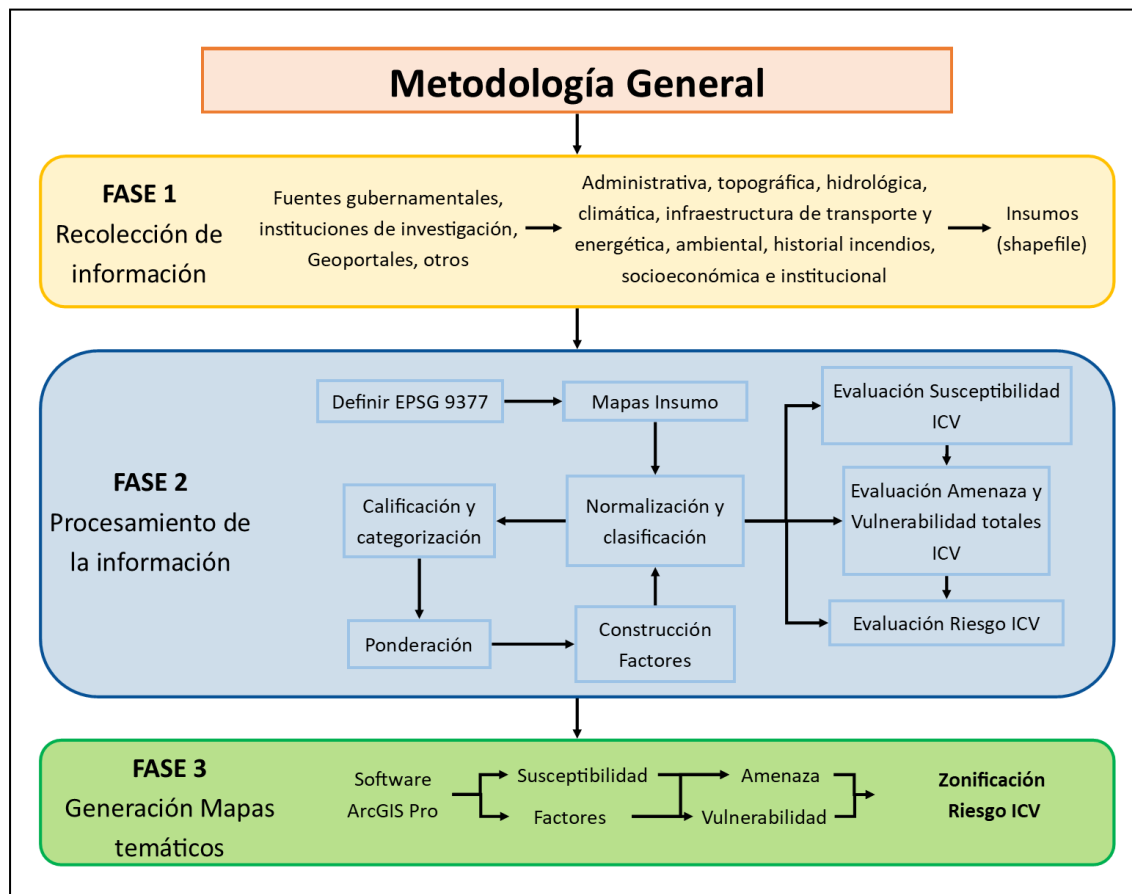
Metodología General

FASE 1
Recolección de información

Fuentes gubernamentales, instituciones de investigación, Geoportales, otros

Administrativa, topográfica, hidrológica, climática, infraestructura de transporte y energética, ambiental, historial incendios, socioeconómica e institucional

Insumos (shapefile)

FASE 2
Procesamiento de la información

Definir EPSG 9377

Mapas Insumo

Evaluación Susceptibilidad ICV

Evaluación Amenaza y Vulnerabilidad totales ICV

Evaluación Riesgo ICV

Calificación y categorización

Normalización y clasificación

Ponderación

Construcción Factores

FASE 3
Generación Mapas temáticos

Software ArcGIS Pro

Susceptibilidad

Factores

Amenaza

Vulnerabilidad

Zonificación Riesgo ICV